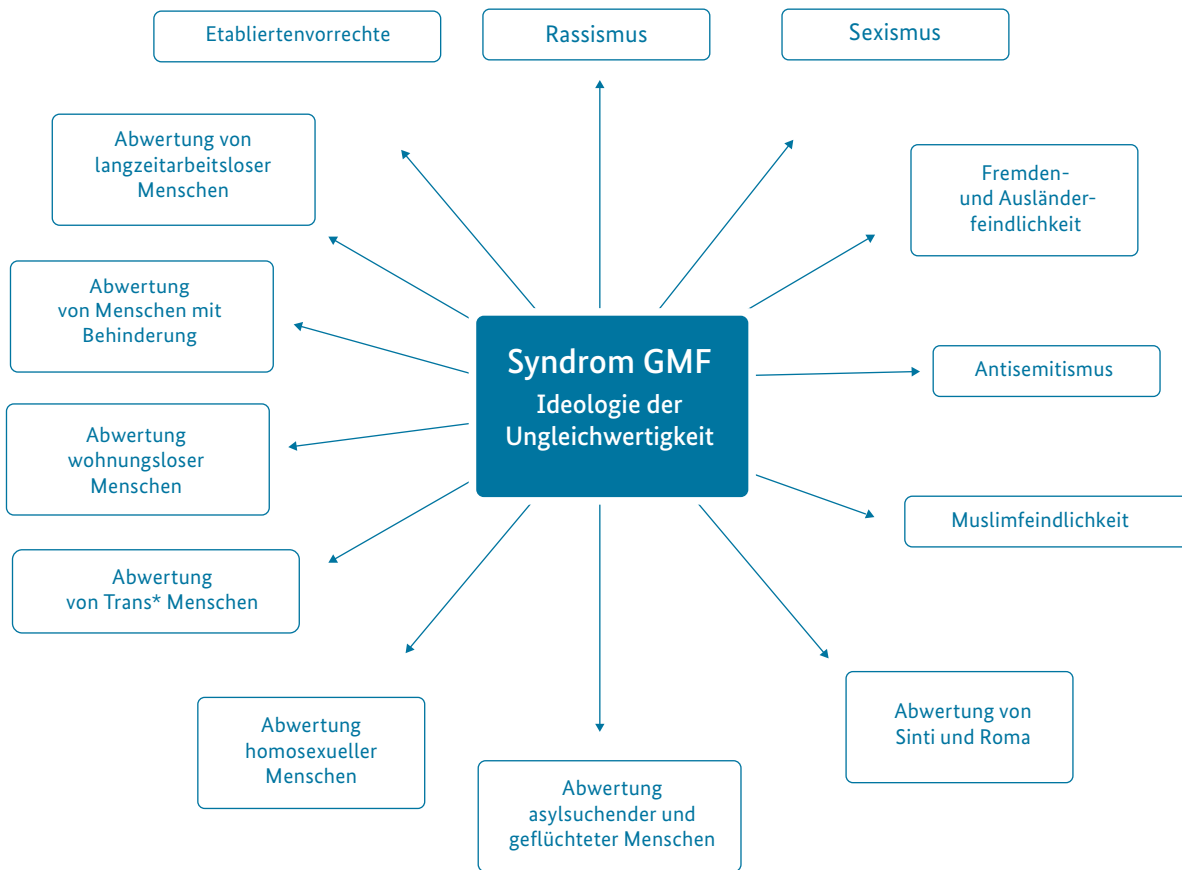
Etabliertenvorrechte

Rassismus

Sexismus

Abwertung von langzeitarbeitsloser Menschen

Fremden- und Ausländerfeindlichkeit

Abwertung von Menschen mit Behinderung

Syndrom GMF
Ideologie der Ungleichwertigkeit

Antisemitismus

Abwertung wohnungsloser Menschen

Muslimfeindlichkeit

Abwertung von Trans* Menschen

Abwertung homosexueller Menschen

Abwertung asylsuchender und geflüchteter Menschen

Abwertung von Sinti und Roma